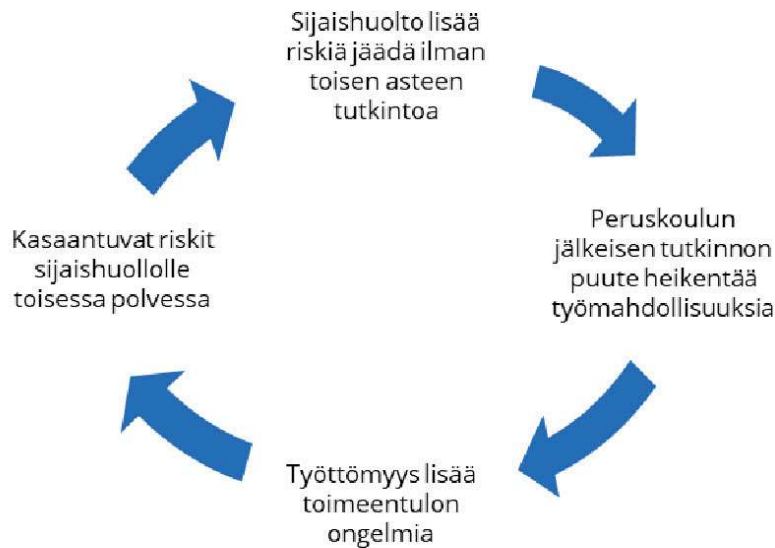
Sijaishuolto lisää riskiä jäädä ilman toisen asteen tutkintoa

Peruskoulun jälkeisen tutkinnon puute heikentää työmahdollisuuksia

Työttömyys lisää toimeentulon ongelmia

Kasaantuvat riskit sijaishuollolle toisessa polvessa